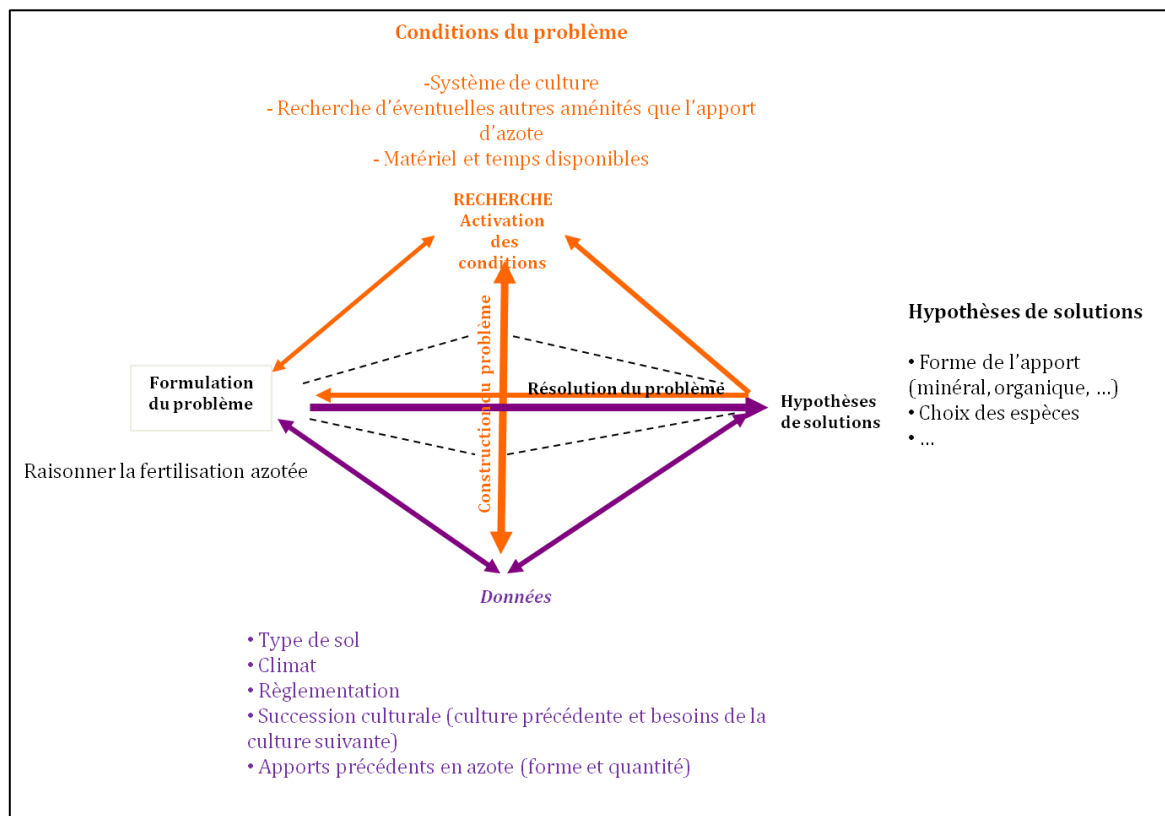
Conditions du problème

-Système de culture
- Recherche d'éventuelles autres aménités que l'apport d'azote
- Matériel et temps disponibles

RECHERCHE
Activation des conditions

Hypothèses de solutions

• Forme de l'apport (minéral, organique, …)
• Choix des espèces
• …

Formulation du problème

Construction du problème

Résolution du problème

Hypothèses de solutions

Raisonner la fertilisation azotée

Données

• Type de sol
• Climat
• Règlementation
• Succession culturale (culture précédente et besoins de la culture suivante)
• Apports précédents en azote (forme et quantité)